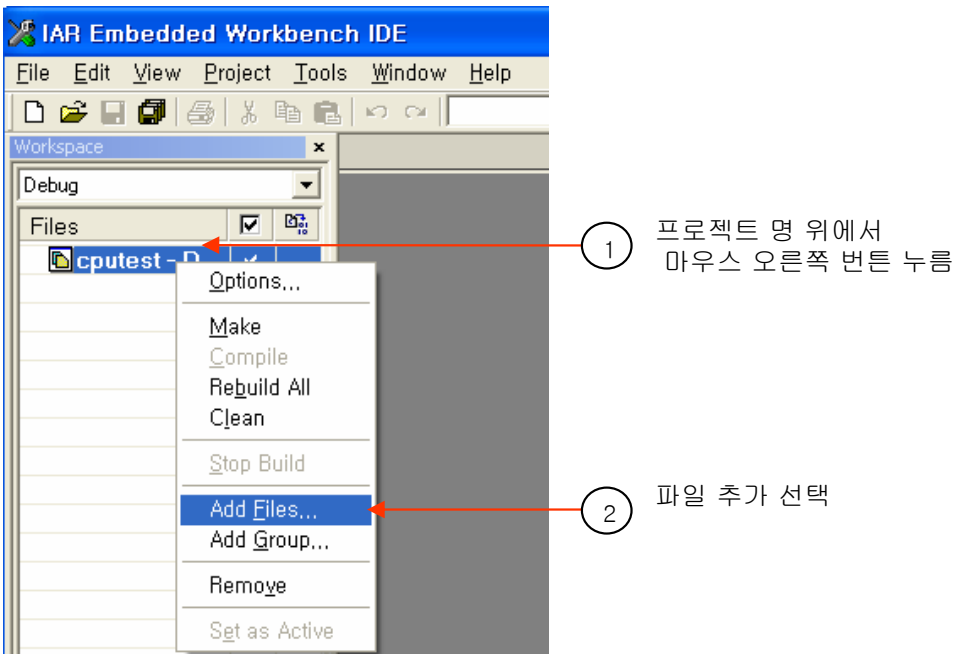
IAR Embedded Workbench IDE

File Edit View Project Tools Window Help

Workspace ×

Debug

Files

cputest - D

Options...

Make

Compile

Rebuild All

Clean

Stop Build

Add Files...

Add Group...

Remove

Set as Active

1 프로젝트 명 위에서 마우스 오른쪽 번튼 누름

2 파일 추가 선택